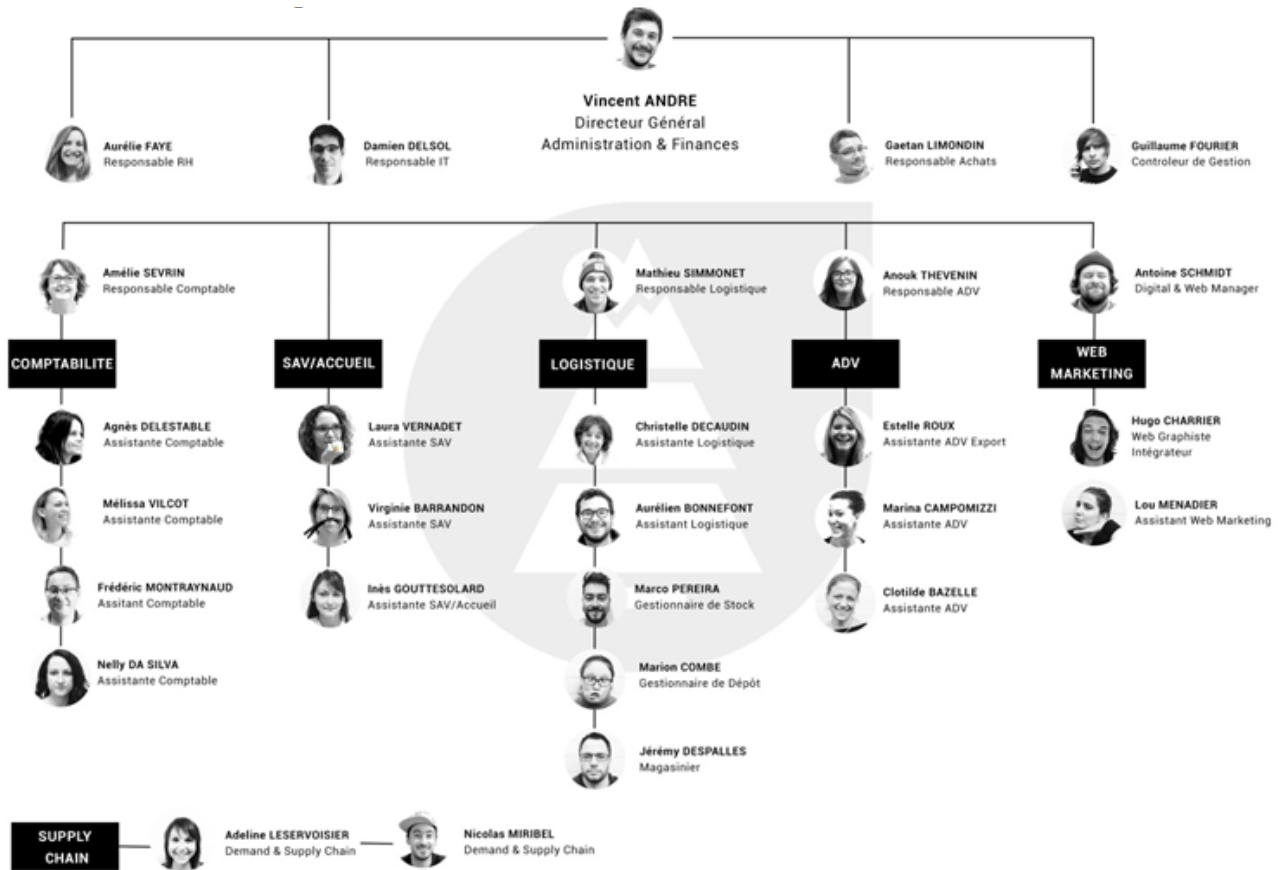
Vincent ANDRE
Directeur Général
Administration & Finances

Aurélie FAYE
Responsable RH

Damien DELSOL
Responsable IT

Gaetan LIMONDIN
Responsable Achats

Guillaume FOURIER
Controleur de Gestion

Amélie SEVRIN
Responsable Comptable

COMPTABILITE

Agnès DELESTABLE
Assistante Comptable

Mélissa VILCOT
Assistante Comptable

Frédéric MONTRAYNAUD
Assitant Comptable

Nelly DA SILVA
Assistante Comptable

SAV/ACCUEIL

Laura VERNADET
Assistante SAV

Virginie BARRANDON
Assistante SAV

Inès GOUTTESOLARD
Assistante SAV/Accueil

Mathieu SIMMONET
Responsable Logistique

LOGISTIQUE

Christelle DECAUDIN
Assistante Logistique

Aurélien BONNEFONT
Assistant Logistique

Marco PEREIRA
Gestionnaire de Stock

Marion COMBE
Gestionnaire de Dépôt

Jérémy DESPALLES
Magasinier

Anouk THEVENIN
Responsable ADV

ADV

Estelle ROUX
Assistante ADV Export

Marina CAMPOMIZZI
Assistante ADV

Clotilde BAZELLE
Assistante ADV

Antoine SCHMIDT
Digital & Web Manager

WEB MARKETING

Hugo CHARRIER
Web Graphiste
Intégrateur

Lou MENADIER
Assistant Web Marketing

SUPPLY CHAIN

Adeline LESERVOISIER
Demand & Supply Chain

Nicolas MIRIBEL
Demand & Supply Chain